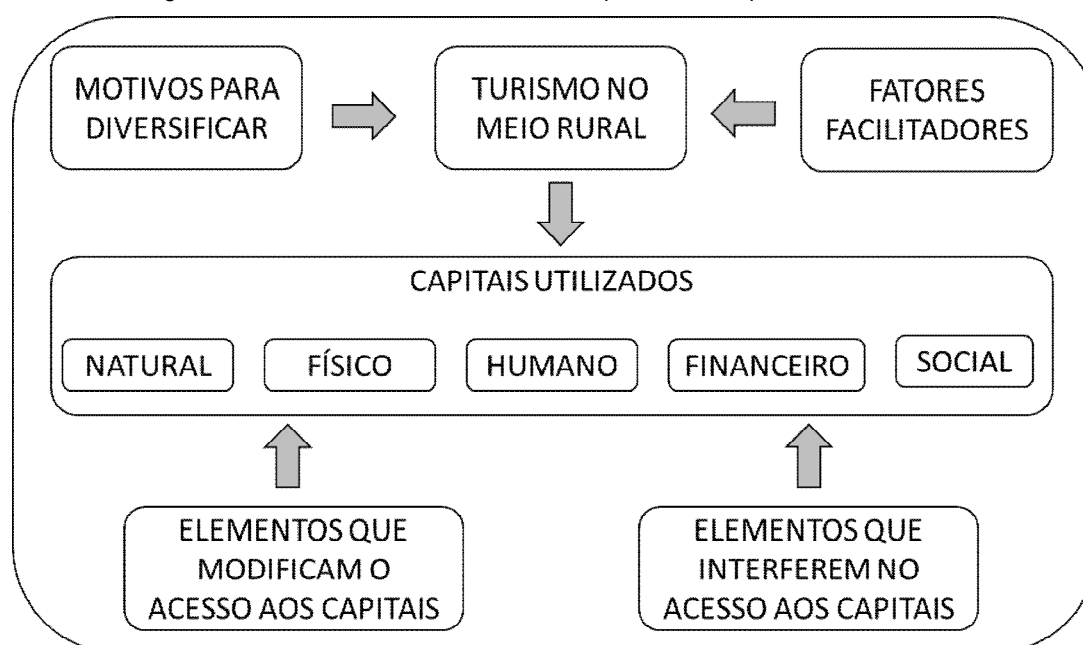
MOTIVOS PARA DIVERSIFICAR

TURISMO NO MEIO RURAL

FATORES FACILITADORES

CAPITAIS UTILIZADOS

NATURAL

FÍSICO

HUMANO

FINANCEIRO

SOCIAL

ELEMENTOS QUE MODIFICAM O ACESSO AOS CAPITAIS

ELEMENTOS QUE INTERFEREM NO ACESSO AOS CAPITAIS